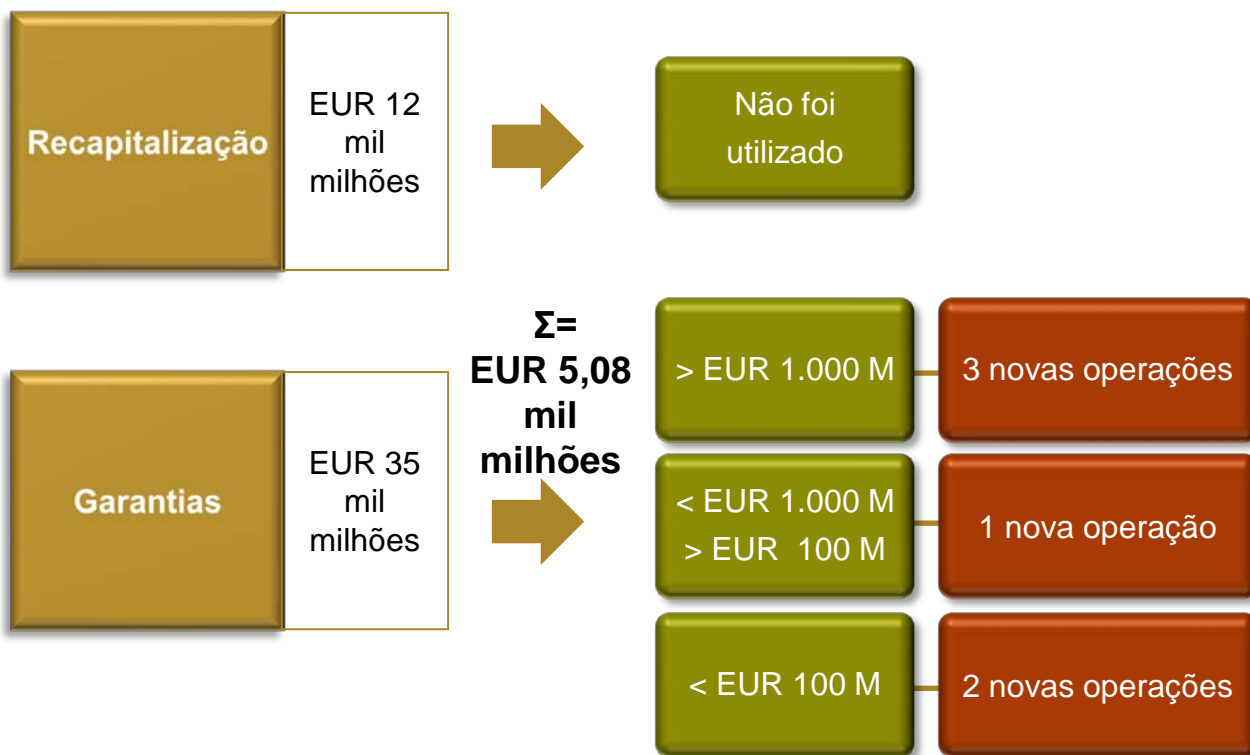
Recapitalização

EUR 12 mil milhões

Não foi utilizado

Garantias

EUR 35 mil milhões

Σ= EUR 5,08 mil milhões

> EUR 1.000 M

3 novas operações

< EUR 1.000 M
> EUR 100 M

1 nova operação

< EUR 100 M

2 novas operações